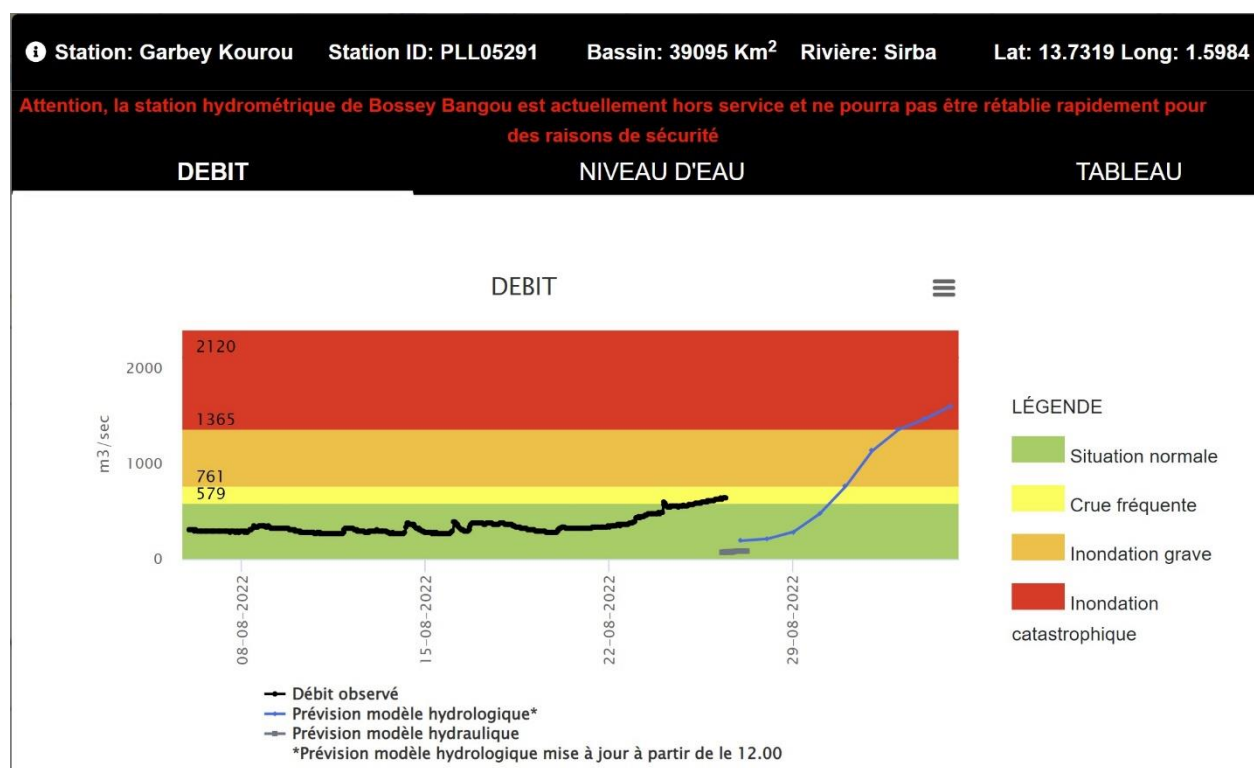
Station: Garbey Kourou Station ID: PLL05291 Bassin: 39095 Km$^2$ Rivière: Sirba Lat: 13.7319 Long: 1.5984

Attention, la station hydrométrique de Bossey Bangou est actuellement hors service et ne pourra pas être rétablie rapidement pour des raisons de sécurité

DEBIT NIVEAU D'EAU TABLEAU

DEBIT

2120
2000
1365
1000
761
579
0

m3/sec

08-08-2022
15-08-2022
22-08-2022
29-08-2022

LÉGENDE
Situation normale
Crue fréquente
Inondation grave
Inondation catastrophique

Débit observé
Prévision modèle hydrologique*
Prévision modèle hydraulique
*Prévision modèle hydrologique mise à jour à partir de le 12.00